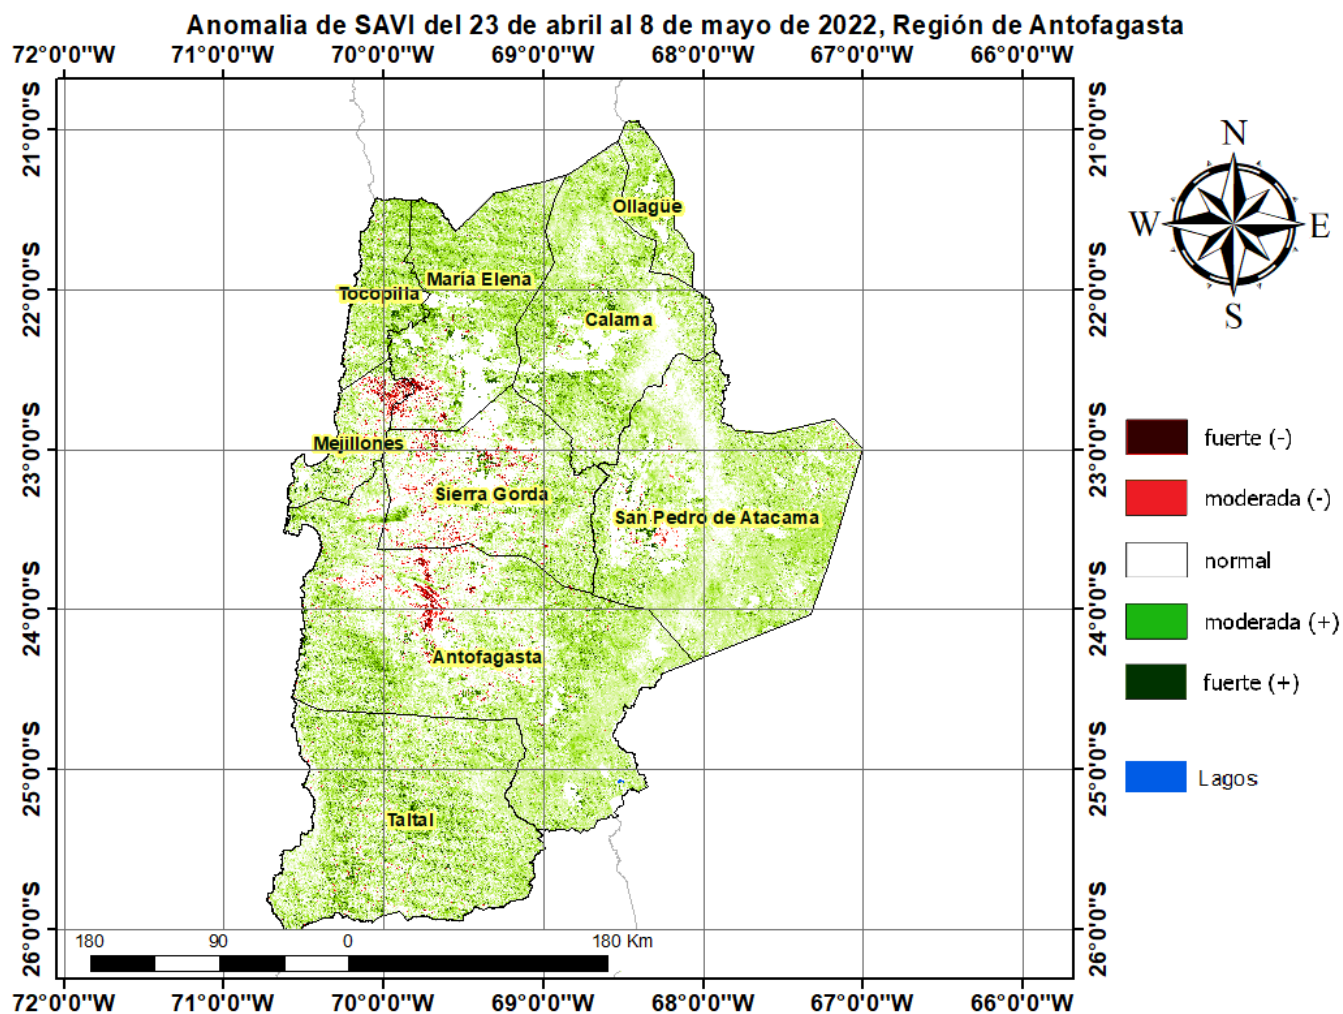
Anomalia de SAVI del 23 de abril al 8 de mayo de 2022, Región de Antofagasta

72°0'0"W 71°0'0"W 70°0'0"W 69°0'0"W 68°0'0"W 67°0'0"W 66°0'0"W

21°0'0"S 22°0'0"S 23°0'0"S 24°0'0"S 25°0'0"S 26°0'0"S

21°0'0"S 22°0'0"S 23°0'0"S 24°0'0"S 25°0'0"S 26°0'0"S

Ollagüe

María Elena

Tocopilla

Calama

Mejillones

Sierra Gorda

San Pedro de Atacama

Antofagasta

Taltal

N
W
E
S

fuerte (-)
moderada (-)
normal
moderada (+)
fuerte (+)

Lagos

180 90 0 180 Km

72°0'0"W 71°0'0"W 70°0'0"W 69°0'0"W 68°0'0"W 67°0'0"W 66°0'0"W